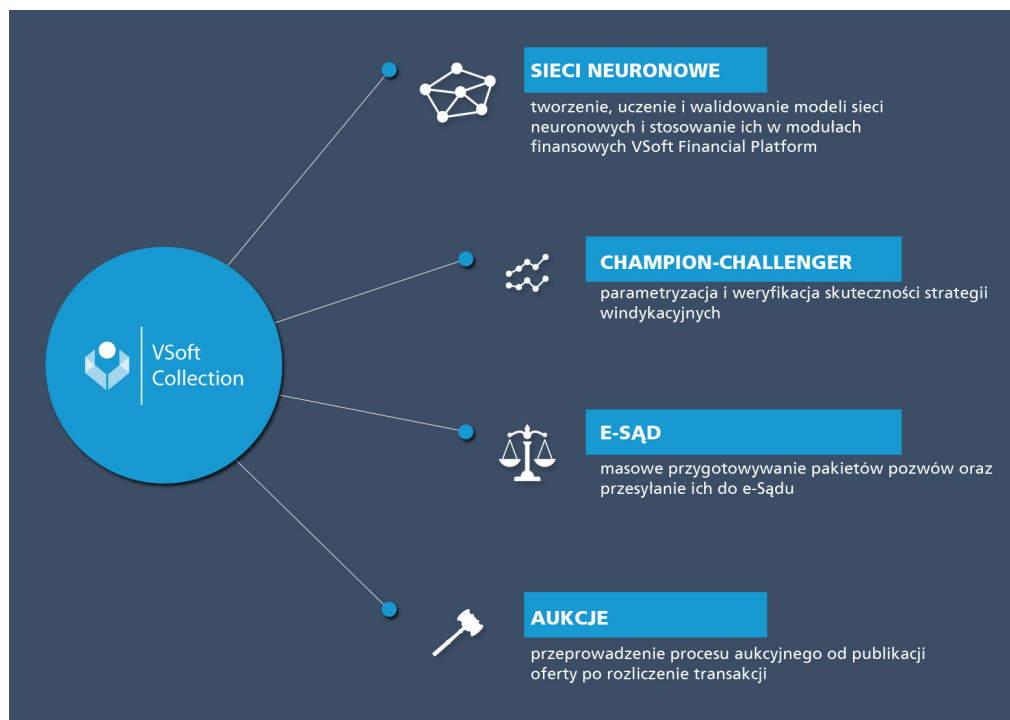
VSoft Collection

SIECI NEURONOWE

tworzenie, uczenie i walidowanie modeli sieci neuronowych i stosowanie ich w modułach finansowych VSoft Financial Platform

CHAMPION-CHALLENGER

parametryzacja i weryfikacja skuteczności strategii windykacyjnych

E-SĄD

masowe przygotowywanie pakietów pozwów oraz przesyłanie ich do e-Sądu

AUKCJE

przeprowadzenie procesu aukcyjnego od publikacji oferty po rozliczenie transakcji